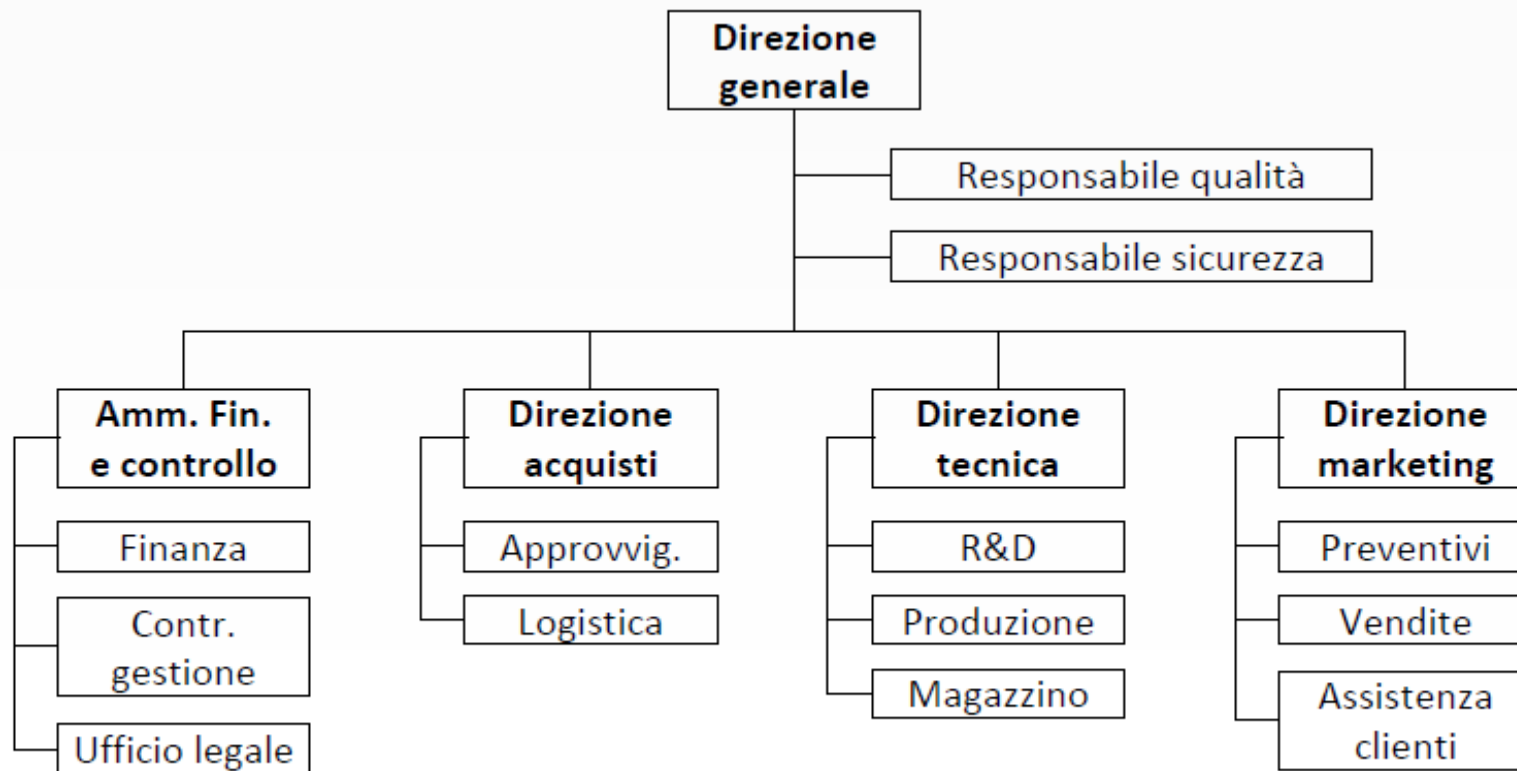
Direzione generale

Responsabile qualità

Responsabile sicurezza

Amm. Fin. e controllo

Finanza

Contr. gestione

Ufficio legale

Direzione acquisti

Approvvig.

Logistica

Direzione tecnica

R&D

Produzione

Magazzino

Direzione marketing

Preventivi

Vendite

Assistenza clienti